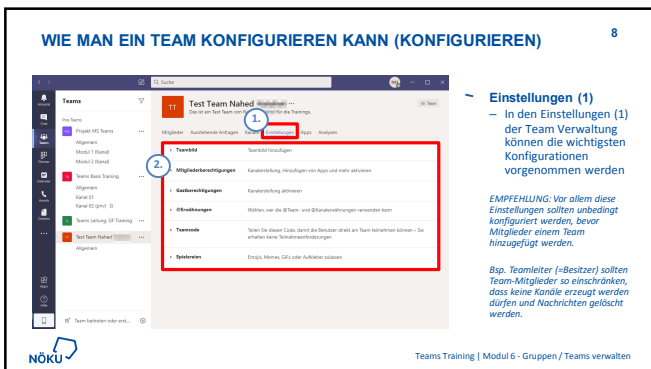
WIE MAN EIN TEAM KONFIGURIEREN KANN (KONFIGURIEREN)

8

Q Suche

Teams

Ihre Teams

Projekt MS Teams

Allgemein

Modul 1 (Kanal)

Modul 2 (Kanal)

Teams Basic Training

Allgemein

Kanal 01

Kanal 02 (priv)

Teams Leitung, GF Training

Allgemein

Test Team Nahed

Allgemein

Team beitreten oder erst...

Test Team Nahed

Das ist ein Test Team von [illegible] für die Trainings.

Team

Mitglieder Ausstehende Anfragen Kanäle Einstellungen Apps Analysen

1.

2.

Teambild — Teambild hinzufügen

Mitgliederberechtigungen — Kanalerstellung, Hinzufügen von Apps und mehr aktivieren

Gastberechtigungen — Kanalerstellung aktivieren

@Erwähnungen — Wählen, wer die @Team- und @Kanalerwähnungen verwenden kann

Teamcode — Teilen Sie diesen Code, damit die Benutzer direkt am Team teilnehmen können – Sie erhalten keine Teilnahmeanforderungen

Spielereien — Emojis, Memes, GIFs oder Aufkleber zulassen

Einstellungen (1)

– In den Einstellungen (1) der Team Verwaltung können die wichtigsten Konfigurationen vorgenommen werden

EMPFEHLUNG: Vor allem diese Einstellungen sollten unbedingt konfiguriert werden, bevor Mitglieder einem Team hinzugefügt werden.

Bsp. Teamleiter (=Besitzer) sollten Team-Mitglieder so einschränken, dass keine Kanäle erzeugt werden dürfen und Nachrichten gelöscht werden.

NÖKU

Teams Training | Modul 6 - Gruppen / Teams verwalten